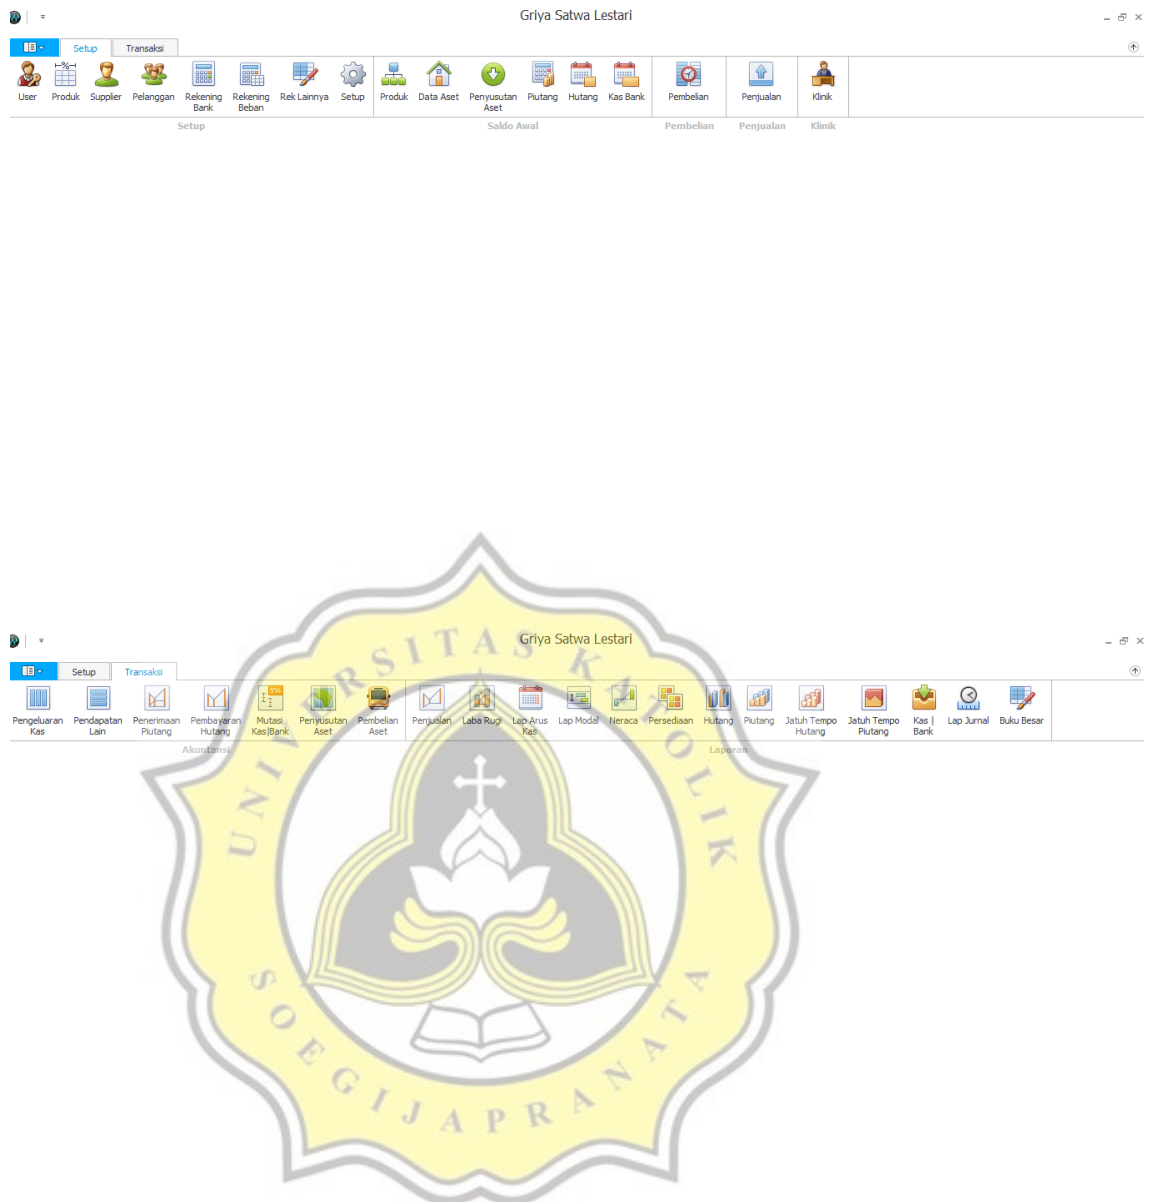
Griya Satwa Lestari

Setup Transaksi

User Produk Supplier Pelanggan Rekening Bank Rekening Beban Rek Lainnya Setup
Setup

Produk Data Aset Penyusutan Aset Piutang Hutang Kas Bank
Saldo Awal

Pembelian
Pembelian

Penjualan
Penjualan

Klinik
Klinik

Griya Satwa Lestari

Setup Transaksi

Pengeluaran Kas Pendapatan Lain Penerimaan Piutang Pembayaran Hutang Mutasi Kas|Bank Penyusutan Aset Pembelian Aset
Akuntansi

Penjualan Laba Rugi Lap Arus Kas Lap Modal Neraca Persediaan Hutang Piutang Jatuh Tempo Hutang Jatuh Tempo Piutang Kas | Bank Lap Jurnal Buku Besar
Laporan

UNIVERSITAS KATOLIK SOEGIJAPRANATA